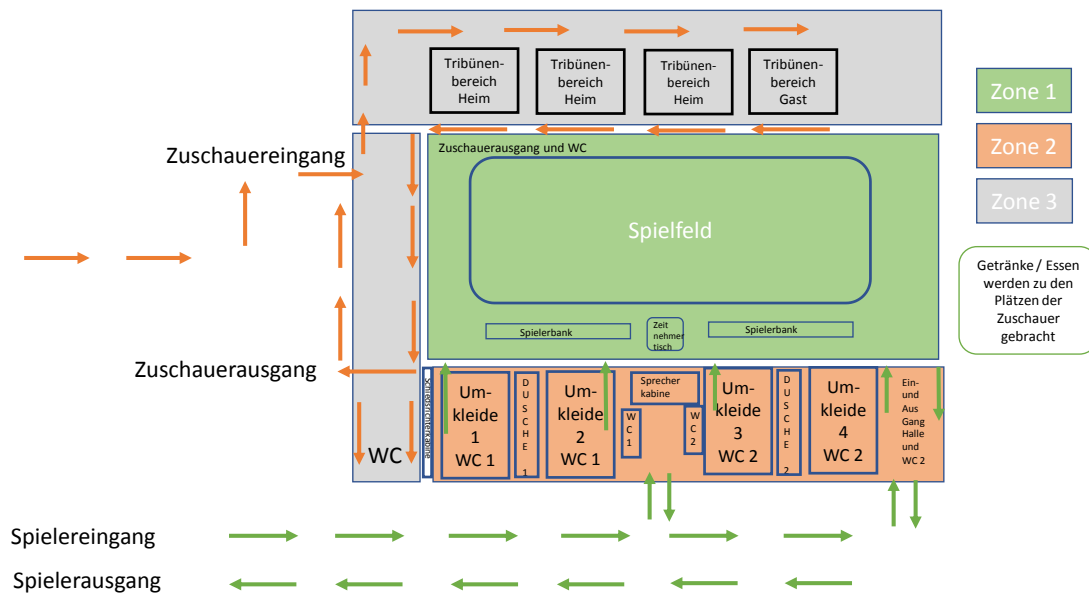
Tribünenbereich Heim

Tribünenbereich Heim

Tribünenbereich Heim

Tribünenbereich Gast

Zone 1

Zone 2

Zone 3

Zuschauereingang

Zuschauerausgang und WC

Spielfeld

Getränke / Essen werden zu den Plätzen der Zuschauer gebracht

Spielerbank

Zeit nehmer tisch

Spielerbank

Zuschauerausgang

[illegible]

Umkleide 1 WC 1

DUSCHE 1

Umkleide 2 WC 1

Sprecher kabine

WC 1

WC 2

Umkleide 3 WC 2

DUSCHE 2

Umkleide 4 WC 2

Ein- und Aus Gang Halle und WC 2

WC

Spielereingang

Spielerausgang